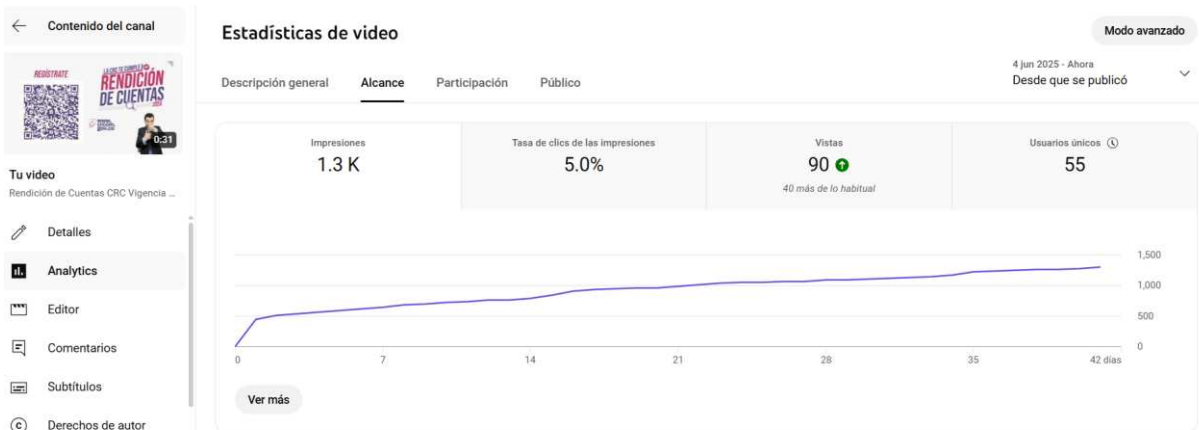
Contenido del canal

REGÍSTRATE
RENDICIÓN DE CUENTAS
0:31

Tu video
Rendición de Cuentas CRC Vigencia ...

Detalles
Analytics
Editor
Comentarios
Subtítulos
Derechos de autor

Estadísticas de video

Modo avanzado

Descripción general
Alcance
Participación
Público

4 jun 2025 - Ahora
Desde que se publicó

| Impresiones | Tasa de clics de las impresiones | Vistas | Usuarios únicos |
|---|---|---|---|
| 1.3 K | 5.0% | 90 | 55 |
| | | 40 más de lo habitual | |

1,500
1,000
500
0

0
7
14
21
28
35
42 días

Ver más